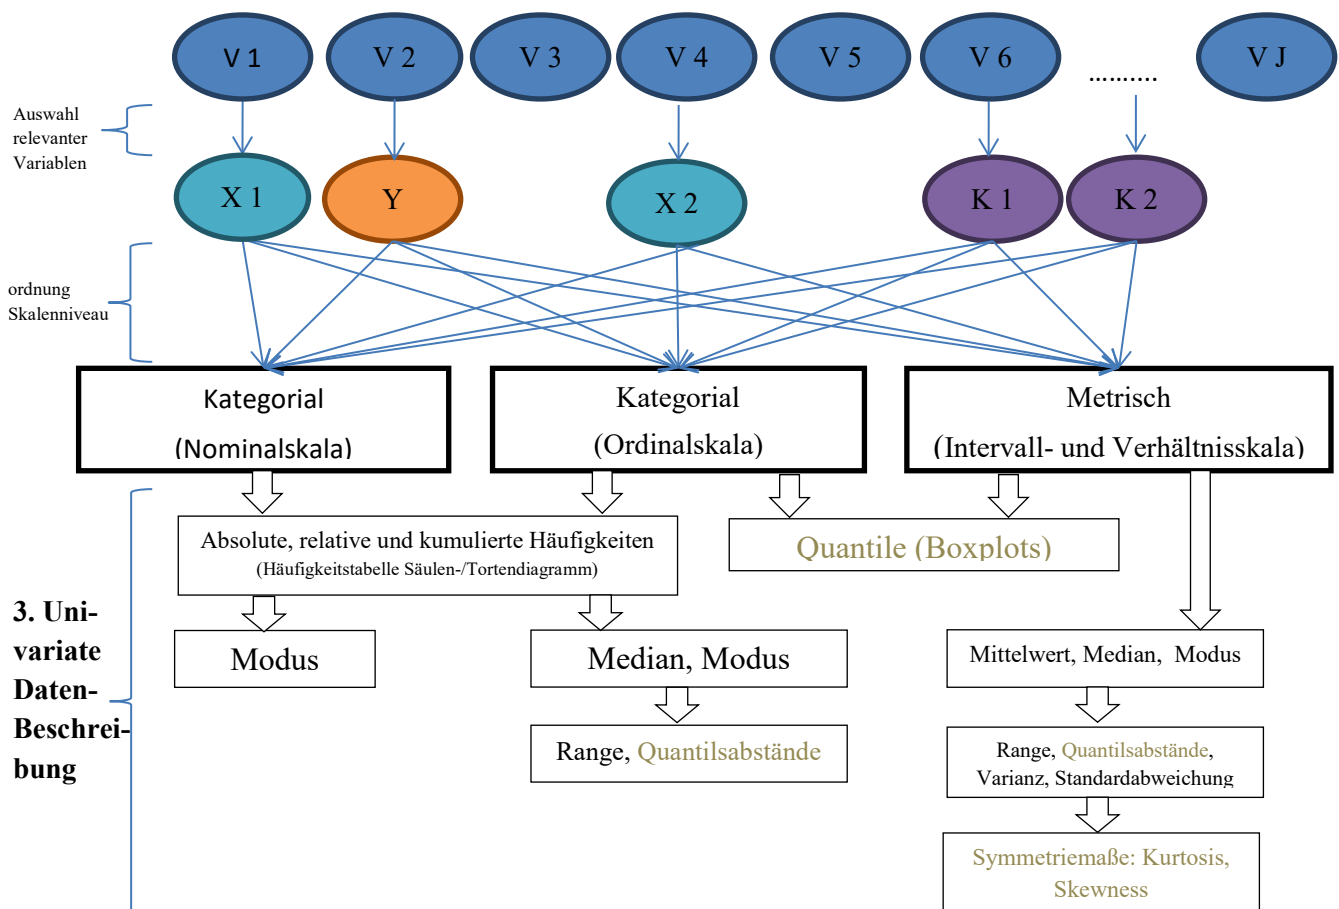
V 1
V 2
V 3
V 4
V 5
V 6
..........
V J

Auswahl relevanter Variablen

X 1
Y
X 2
K 1
K 2

ordnung Skalenniveau

Kategorial (Nominalskala)

Kategorial (Ordinalskala)

Metrisch (Intervall- und Verhältnisskala)

3. Univariate Daten-Beschreibung

Absolute, relative und kumulierte Häufigkeiten
(Häufigkeitstabelle Säulen-/Tortendiagramm)

Quantile (Boxplots)

Modus

Median, Modus

Mittelwert, Median, Modus

Range, Quantilsabstände

Range, Quantilsabstände, Varianz, Standardabweichung

Symmetriemaße: Kurtosis, Skewness